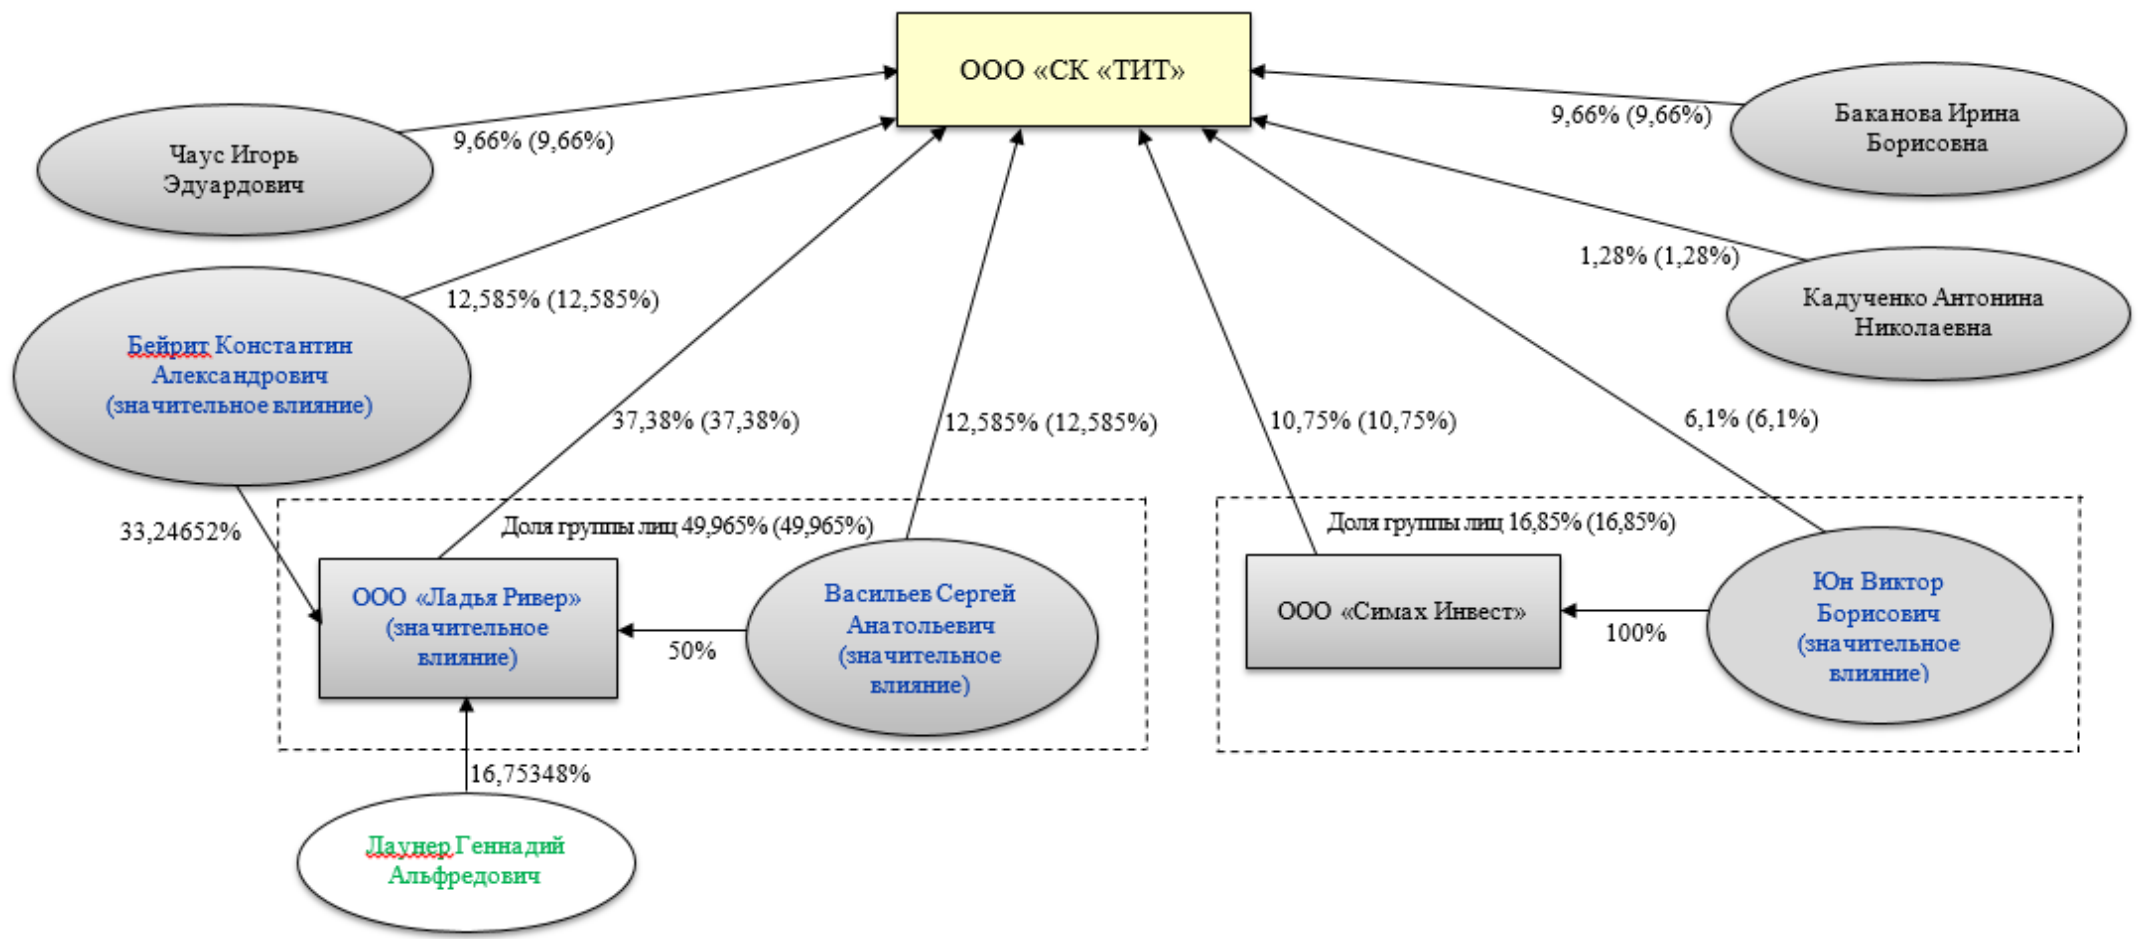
ООО «СК «ТИТ»

Чаус Игорь Эдуардович

9,66% (9,66%)

Баканова Ирина Борисовна

9,66% (9,66%)

1,28% (1,28%)

Кадученко Антонина Николаевна

12,585% (12,585%)

Бейрит Константин Александрович (значительное влияние)

37,38% (37,38%)

12,585% (12,585%)

10,75% (10,75%)

6,1% (6,1%)

33,24652%

Доля группы лиц 49,965% (49,965%)

Доля группы лиц 16,85% (16,85%)

ООО «Ладья Ривер» (значительное влияние)

50%

Васильев Сергей Анатольевич (значительное влияние)

ООО «Симах Инвест»

100%

Юн Виктор Борисович (значительное влияние)

16,75348%

Даунер Геннадий Альфредович